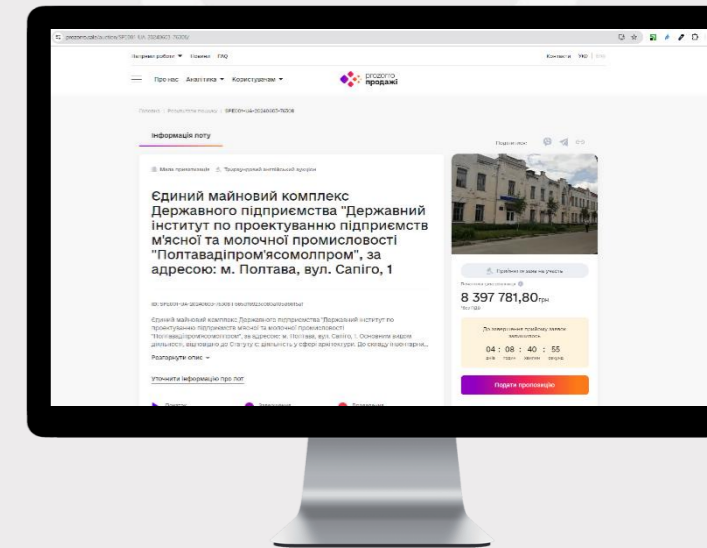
prozorro.sale/auction/SPE001-UA-20240603-76306

Учасникам роботи ▾ Новини FAQ

Контакти УКР | ENG

Про нас Аналітика ▾ Користувачам ▾

prozorro продажі

Головна / Результати пошуку / SPE001-UA-20240603-76306

Інформація лоту

Поділитися

Мала приватизація Перекласти англійською мовою

Єдиний майновий комплекс Державного підприємства "Державний інститут по проектуванню підприємств м'ясної та молочної промисловості "Полтавадіпром'ясомолпром", за адресою: м. Полтава, вул. Сапіго, 1

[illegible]

Єдиний майновий комплекс Державного підприємства "Державний інститут по проектуванню підприємств м'ясної та молочної промисловості "Полтавадіпром'ясомолпром", за адресою: м. Полтава, вул. Сапіго, 1. Основним видом діяльності, відповідно до Статуту є: діяльність у сфері архітектури. До складу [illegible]

Розгорнути опис ▾

Уточнити інформацію про лот

Прийняти заяви на участь

8 397 781,80 грн

До завершення прийому заявок залишилось

04 : 08 : 40 : 55
днів годин хвилин секунд

Подати пропозицію